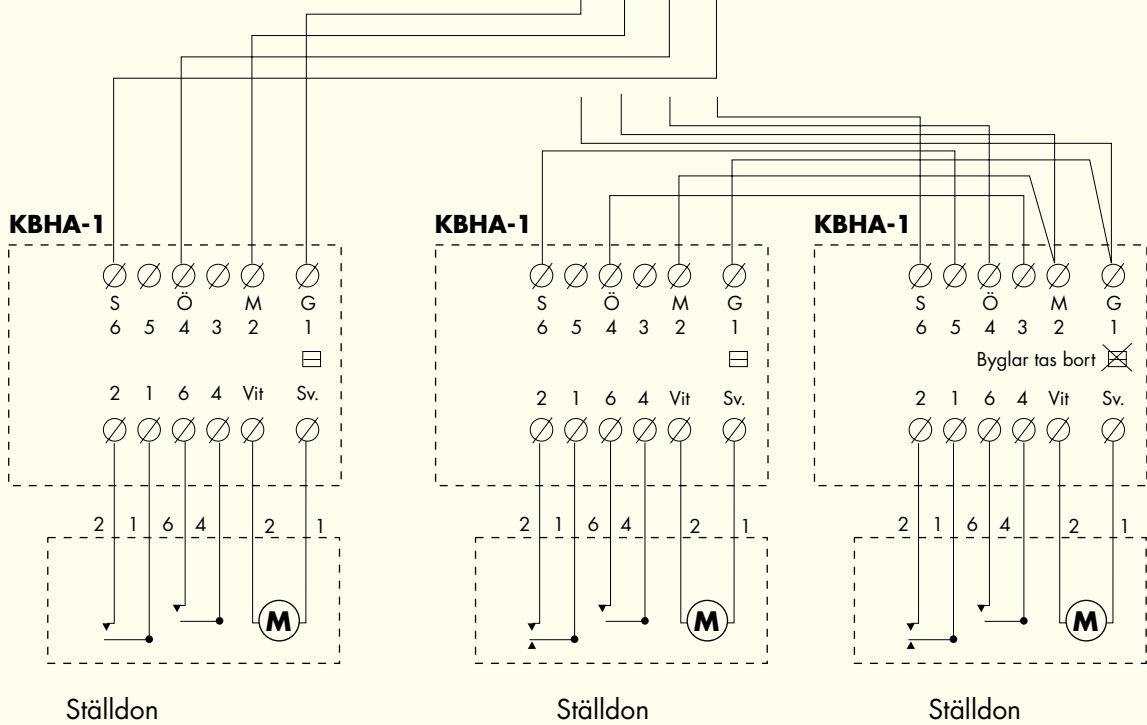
KBHA-1

S Ö M G
6 5 4 3 2 1

2 1 6 4 Vit Sv.

2 1 6 4 2 1

M

Ställdon

KBHA-1

S Ö M G
6 5 4 3 2 1

2 1 6 4 Vit Sv.

2 1 6 4 2 1

M

Ställdon

KBHA-1

S Ö M G
6 5 4 3 2 1

Byglar tas bort

2 1 6 4 Vit Sv.

2 1 6 4 2 1

M

Ställdon